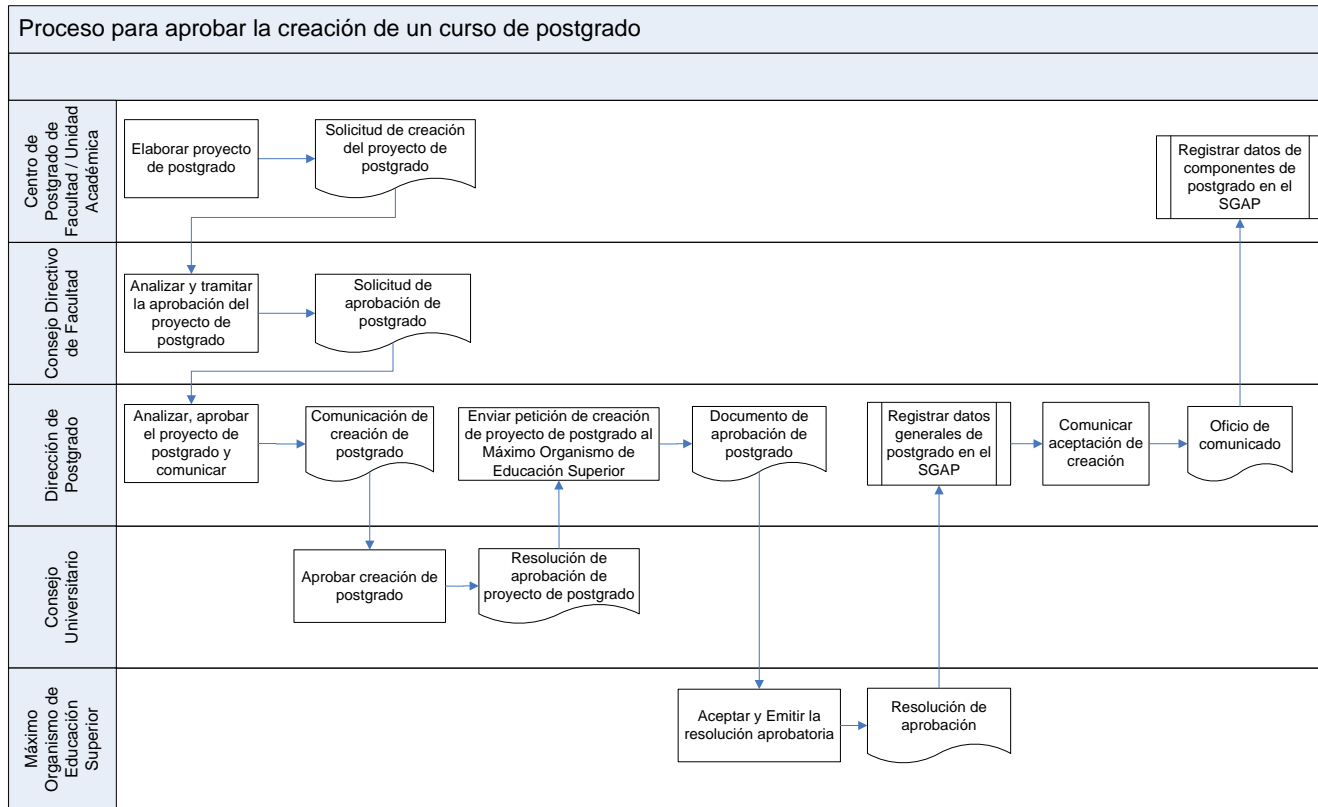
Proceso para aprobar la creación de un curso de postgrado

Centro de Postgrado de Facultad / Unidad Académica

Elaborar proyecto de postgrado

Solicitud de creación del proyecto de postgrado

Registrar datos de componentes de postgrado en el SGAP

Consejo Directivo de Facultad

Analizar y tramitar la aprobación del proyecto de postgrado

Solicitud de aprobación de postgrado

Dirección de Postgrado

Analizar, aprobar el proyecto de postgrado y comunicar

Comunicación de creación de postgrado

Enviar petición de creación de proyecto de postgrado al Máximo Organismo de Educación Superior

Documento de aprobación de postgrado

Registrar datos generales de postgrado en el SGAP

Comunicar aceptación de creación

Oficio de comunicado

Consejo Universitario

Aprobar creación de postgrado

Resolución de aprobación de proyecto de postgrado

Máximo Organismo de Educación Superior

Aceptar y Emitir la resolución aprobatoria

Resolución de aprobación